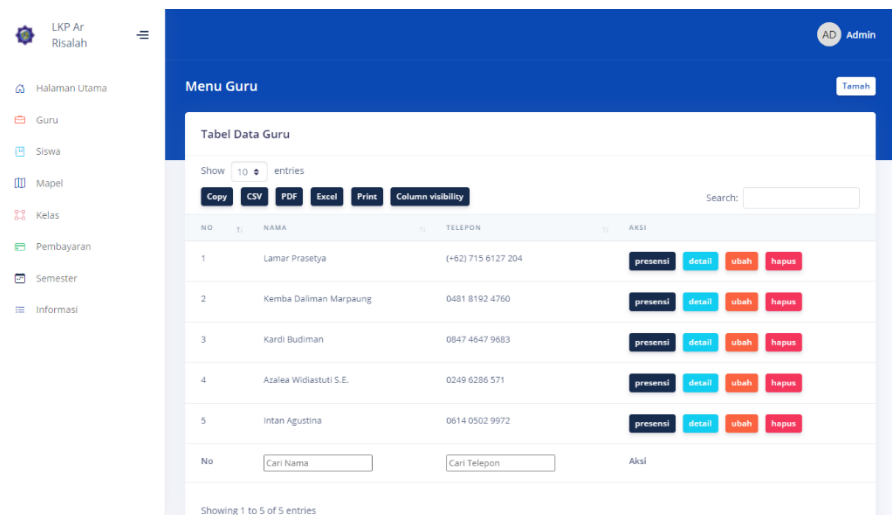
LKP Ar Risalah

Halaman Utama
Guru
Siswa
Mapel
Kelas
Pembayaran
Semester
Informasi

AD Admin

Menu Guru

Tamah

Tabel Data Guru

Show 10 entries

Copy CSV PDF Excel Print Column visibility

Search:

| NO | NAMA | TELEPON | AKSI |
|---|---|---|---|
| 1 | Lamar Prasetya | (+62) 715 6127 204 | presensi detail ubah hapus |
| 2 | Kemba Daliman Marpaung | 0481 8192 4760 | presensi detail ubah hapus |
| 3 | Kardi Budiman | 0847 4647 9683 | presensi detail ubah hapus |
| 4 | Azalea Widiastuti S.E. | 0249 6286 571 | presensi detail ubah hapus |
| 5 | Intan Agustina | 0614 0502 9972 | presensi detail ubah hapus |
| No | Cari Nama | Cari Telepon | Aksi |

Showing 1 to 5 of 5 entries